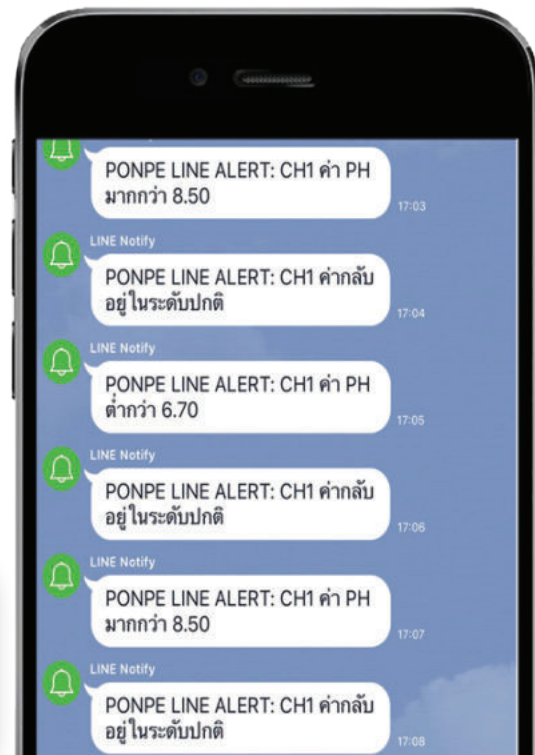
PONPE LINE ALERT: CH1 ค่า PH มากกว่า 8.50
17:03

LINE Notify
PONPE LINE ALERT: CH1 ค่ากลับอยู่ในระดับปกติ
17:04

LINE Notify
PONPE LINE ALERT: CH1 ค่า PH ต่ำกว่า 6.70
17:05

LINE Notify
PONPE LINE ALERT: CH1 ค่ากลับอยู่ในระดับปกติ
17:06

LINE Notify
PONPE LINE ALERT: CH1 ค่า PH มากกว่า 8.50
17:07

LINE Notify
PONPE LINE ALERT: CH1 ค่ากลับอยู่ในระดับปกติ
17:08